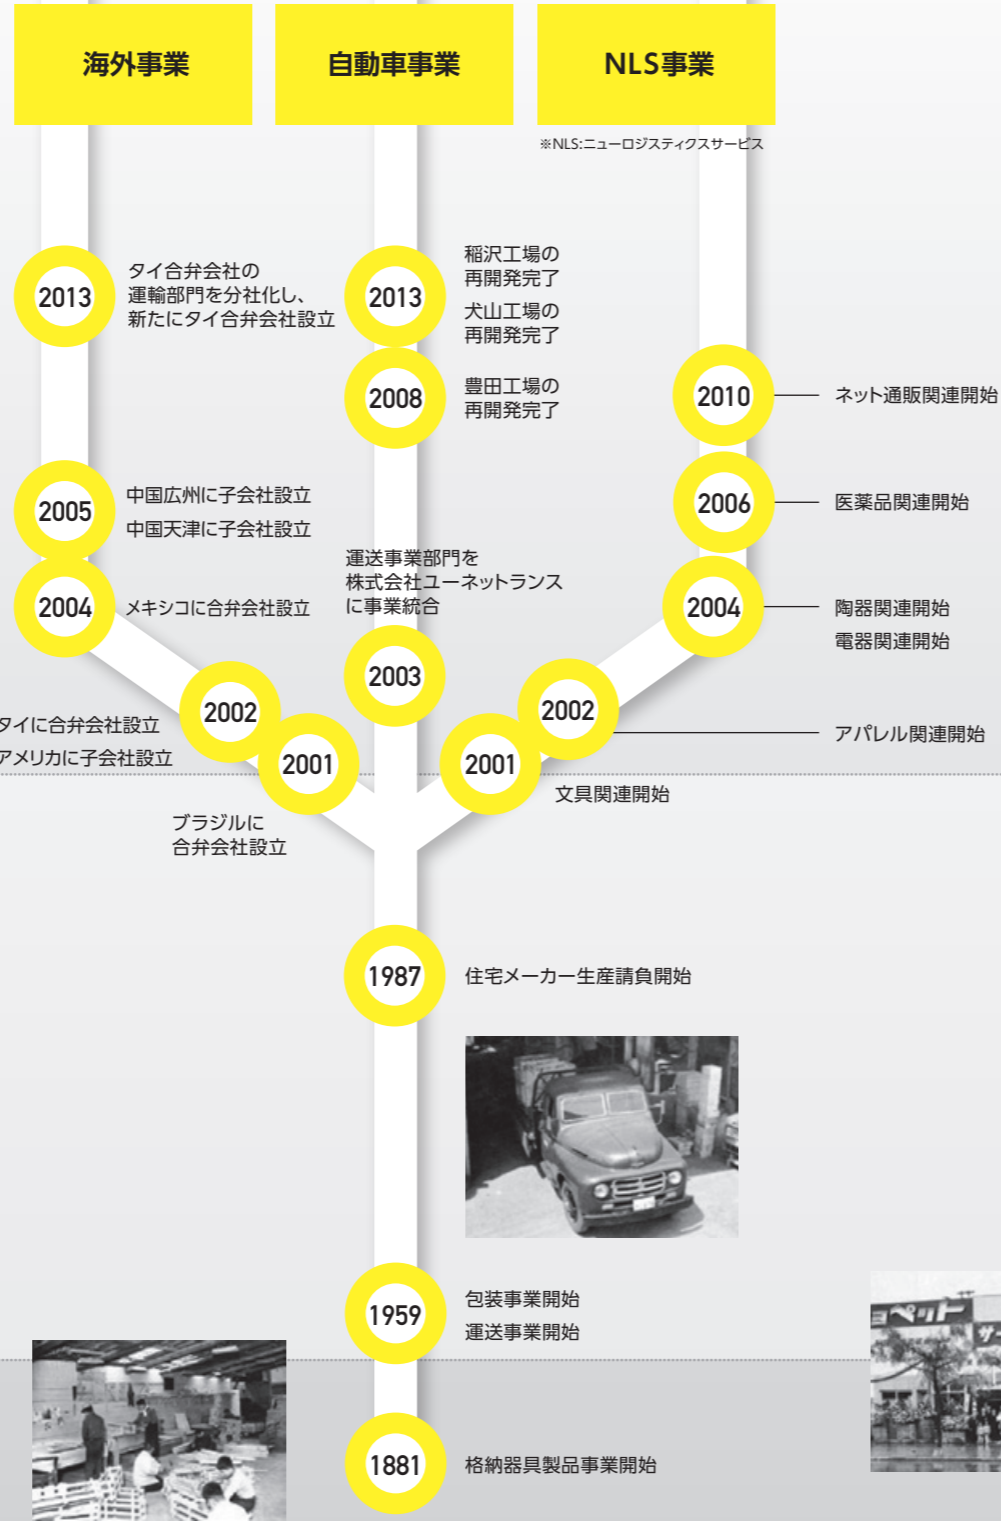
海外事業

自動車事業

NLS事業

※NLS:ニューロジスティクスサービス

2013 タイ合弁会社の運輸部門を分社化し、新たにタイ合弁会社設立

2013 稲沢工場の再開発完了

犬山工場の再開発完了

2008 豊田工場の再開発完了

2010 ネット通販関連開始

2005 中国広州に子会社設立

中国天津に子会社設立

2006 医薬品関連開始

運送事業部門を株式会社ユーネットランスに事業統合

2004 メキシコに合弁会社設立

2004 陶器関連開始

電器関連開始

2003

2002 タイに合弁会社設立

2001 アメリカに子会社設立

2002 アパレル関連開始

2001 文具関連開始

ブラジルに合弁会社設立

1987 住宅メーカー生産請負開始

1959 包装事業開始

運送事業開始

1881 格納器具製品事業開始

ペット

サ